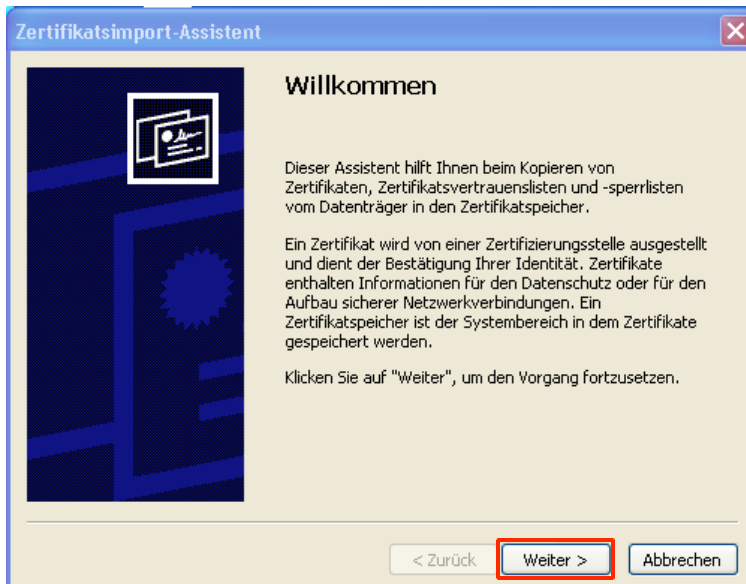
Zertifikatsimport-Assistent

Willkommen

Dieser Assistent hilft Ihnen beim Kopieren von Zertifikaten, Zertifikatsvertrauenslisten und -sperrlisten vom Datenträger in den Zertifikatspeicher.

Ein Zertifikat wird von einer Zertifizierungsstelle ausgestellt und dient der Bestätigung Ihrer Identität. Zertifikate enthalten Informationen für den Datenschutz oder für den Aufbau sicherer Netzwerkverbindungen. Ein Zertifikatspeicher ist der Systembereich in dem Zertifikate gespeichert werden.

Klicken Sie auf "Weiter", um den Vorgang fortzusetzen.

< Zurück | Weiter > | Abbrechen